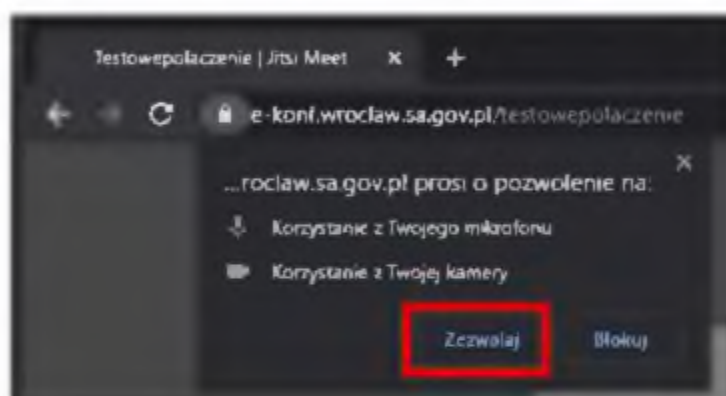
Testowepolaczenie | Jitsi Meet ×

e-konf.wroclaw.sa.gov.pl/testowepolaczenie

...roclaw.sa.gov.pl prosi o pozwolenie na:

Korzystanie z Twojego mikrofonu

Korzystanie z Twojej kamery

Zezwalaj

Blokuj